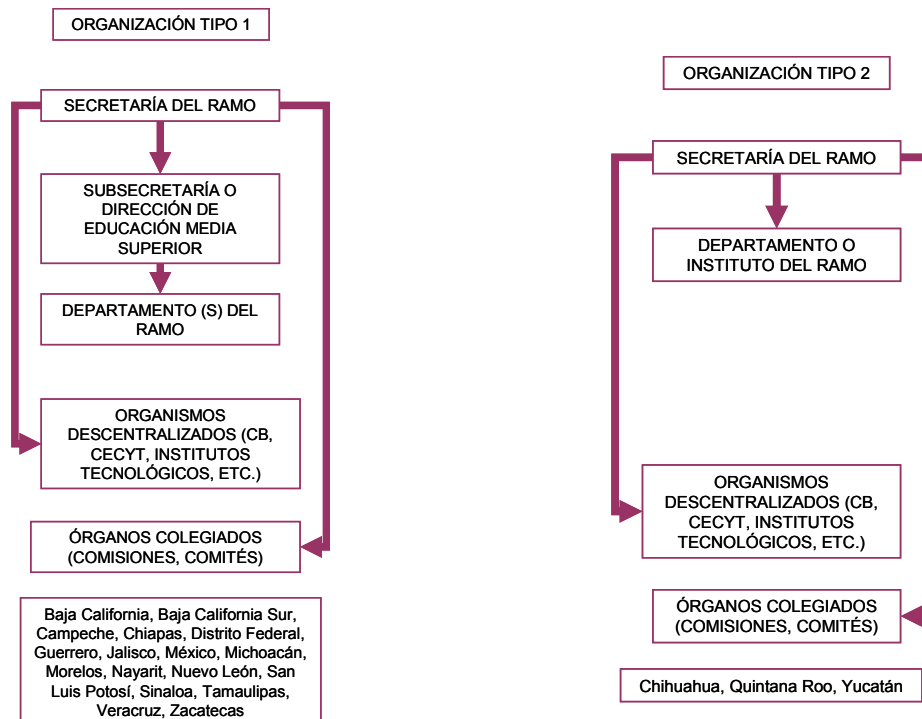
ORGANIZACIÓN TIPO 1

SECRETARÍA DEL RAMO

SUBSECRETARÍA O DIRECCIÓN DE EDUCACIÓN MEDIA SUPERIOR

DEPARTAMENTO (S) DEL RAMO

ORGANISMOS DESCENTRALIZADOS (CB, CECYT, INSTITUTOS TECNOLÓGICOS, ETC.)

ÓRGANOS COLEGIADOS (COMISIONES, COMITÉS)

Baja California, Baja California Sur, Campeche, Chiapas, Distrito Federal, Guerrero, Jalisco, México, Michoacán, Morelos, Nayarit, Nuevo León, San Luis Potosí, Sinaloa, Tamaulipas, Veracruz, Zacatecas

ORGANIZACIÓN TIPO 2

SECRETARÍA DEL RAMO

DEPARTAMENTO O INSTITUTO DEL RAMO

ORGANISMOS DESCENTRALIZADOS (CB, CECYT, INSTITUTOS TECNOLÓGICOS, ETC.)

ÓRGANOS COLEGIADOS (COMISIONES, COMITÉS)

Chihuahua, Quintana Roo, Yucatán